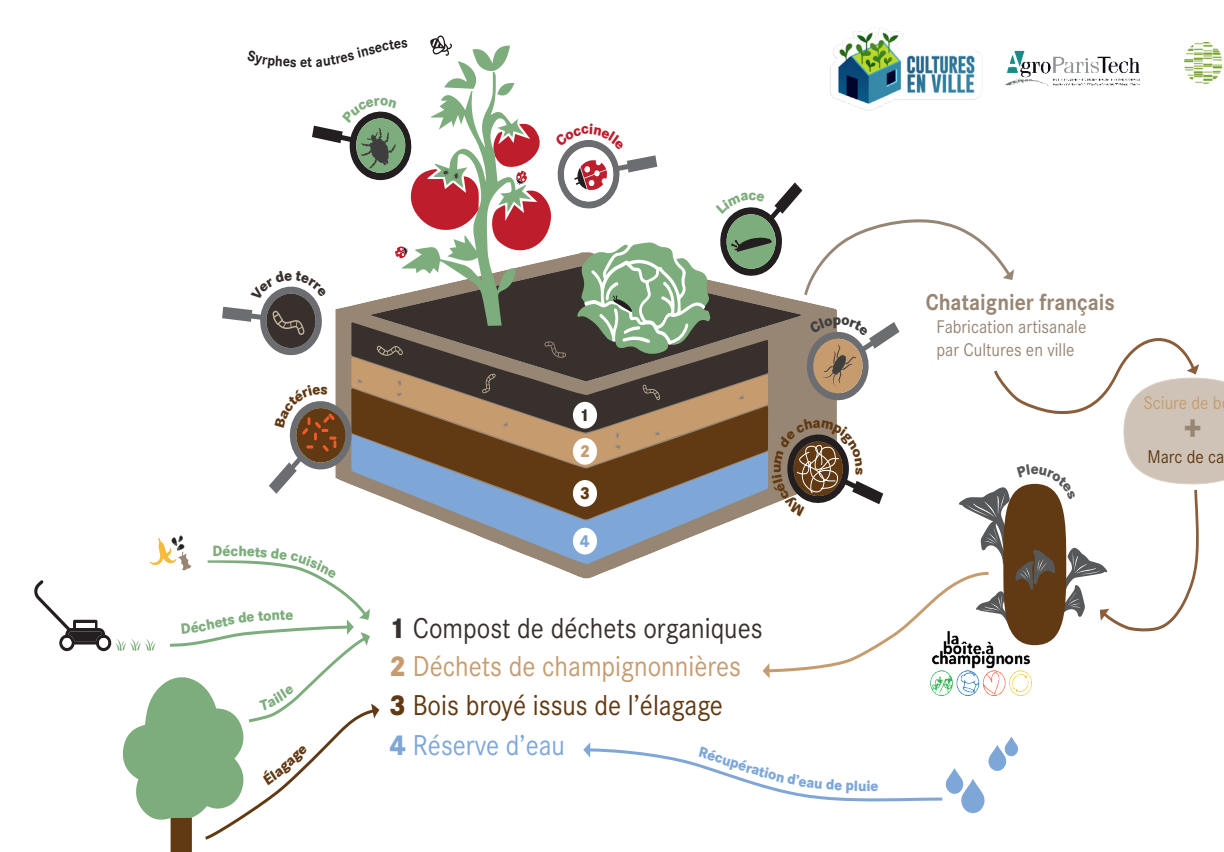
Syrphes et autres insectes

CULTURES EN VILLE

AgroParisTech

Puceron

Coccinelle

Limace

Ver de terre

Cloporte

Bactéries

Mycélium de champignons

1
2
3
4

Chataignier français
Fabrication artisanale par Cultures en ville

Sciure de b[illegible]
+
Marc de ca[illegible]

Pleurotes

la boîte.à champignons

Déchets de cuisine

Déchets de tonte

Taille

Élagage

1 Compost de déchets organiques
2 Déchets de champignonnières
3 Bois broyé issus de l'élagage
4 Réserve d'eau

Récupération d'eau de pluie